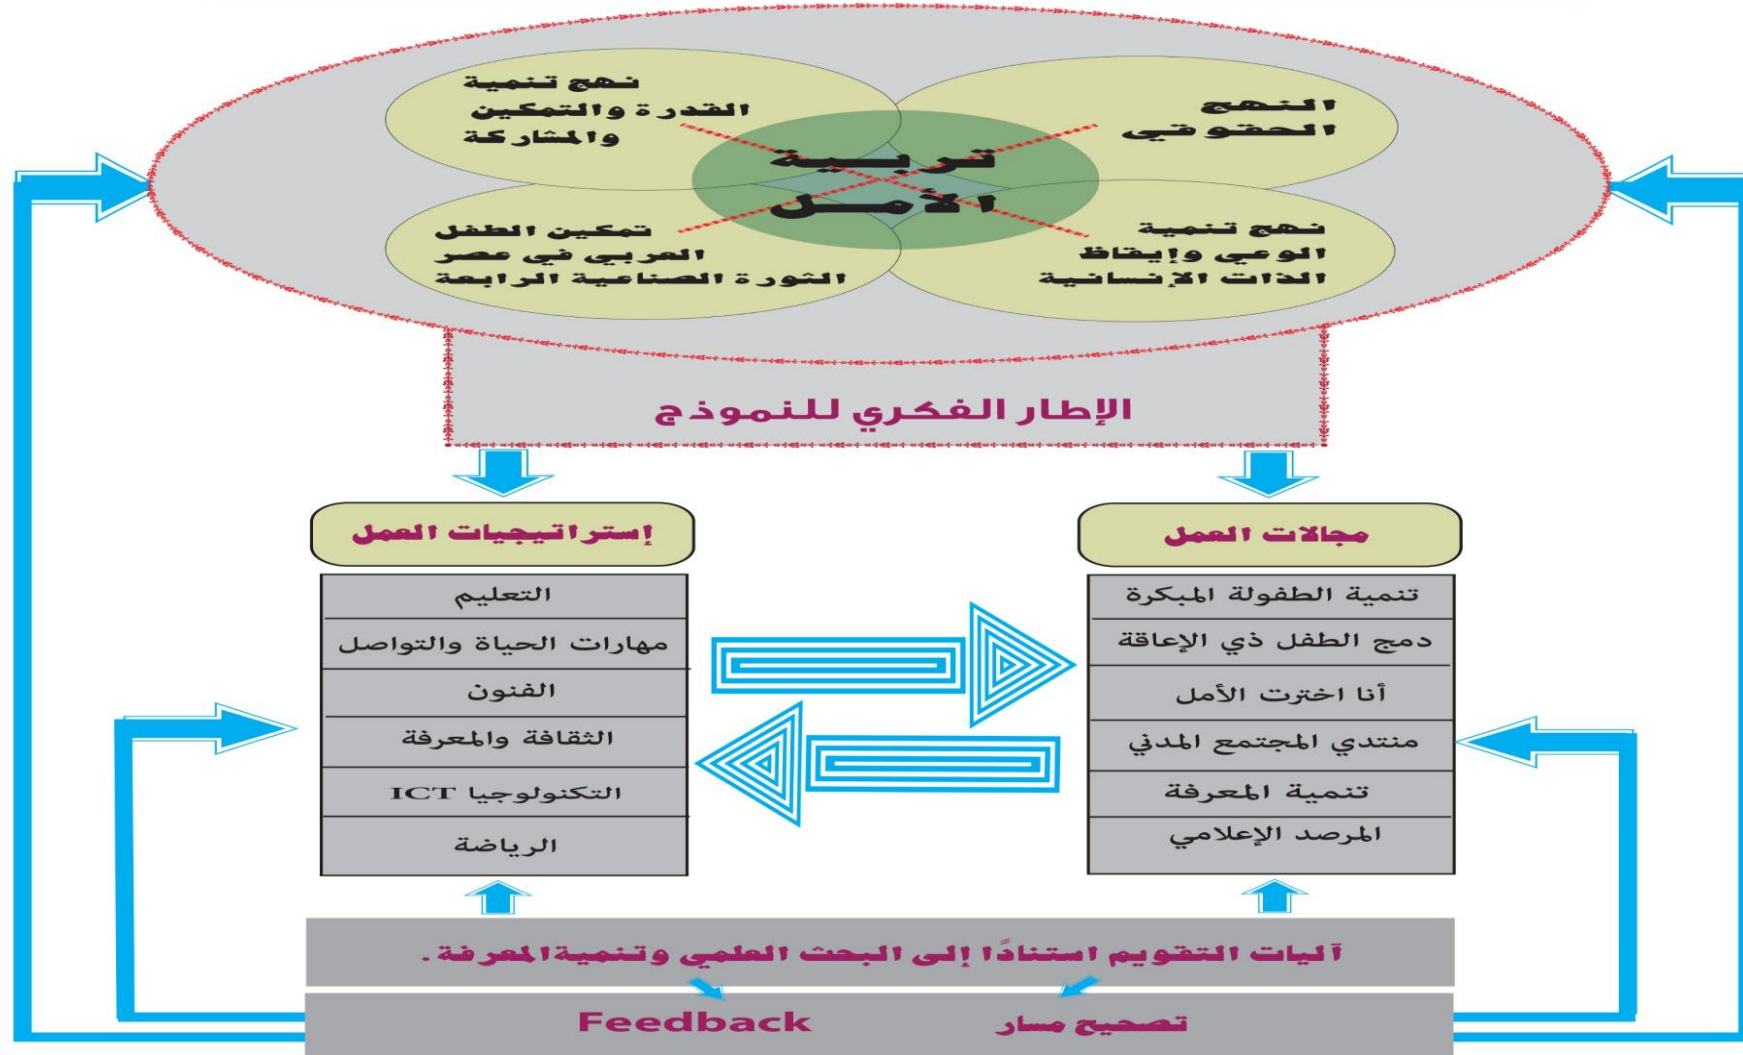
النهج الحقوقي

نهج تنمية القدرة والتمكين والمشاركة

تربية الأمل

نهج تنمية الوعي وإيقاظ الذات الإنسانية

تمكين الطفل العربي في عصر الثورة الصناعية الرابعة

الإطار الفكري للنموذج

مجالات العمل

| تنمية الطفولة المبكرة |
|---|
| دمج الطفل ذي الإعاقة |
| أنا اخترت الأمل |
| منتدي المجتمع المدني |
| تنمية المعرفة |
| المرصد الإعلامي |

إستراتيجيات العمل

| التعليم |
|---|
| مهارات الحياة والتواصل |
| الفنون |
| الثقافة والمعرفة |
| التكنولوجيا ICT |
| الرياضة |

آليات التقويم استنادًا إلى البحث العلمي وتنمية المعرفة.

تصحيح مسار

Feedback